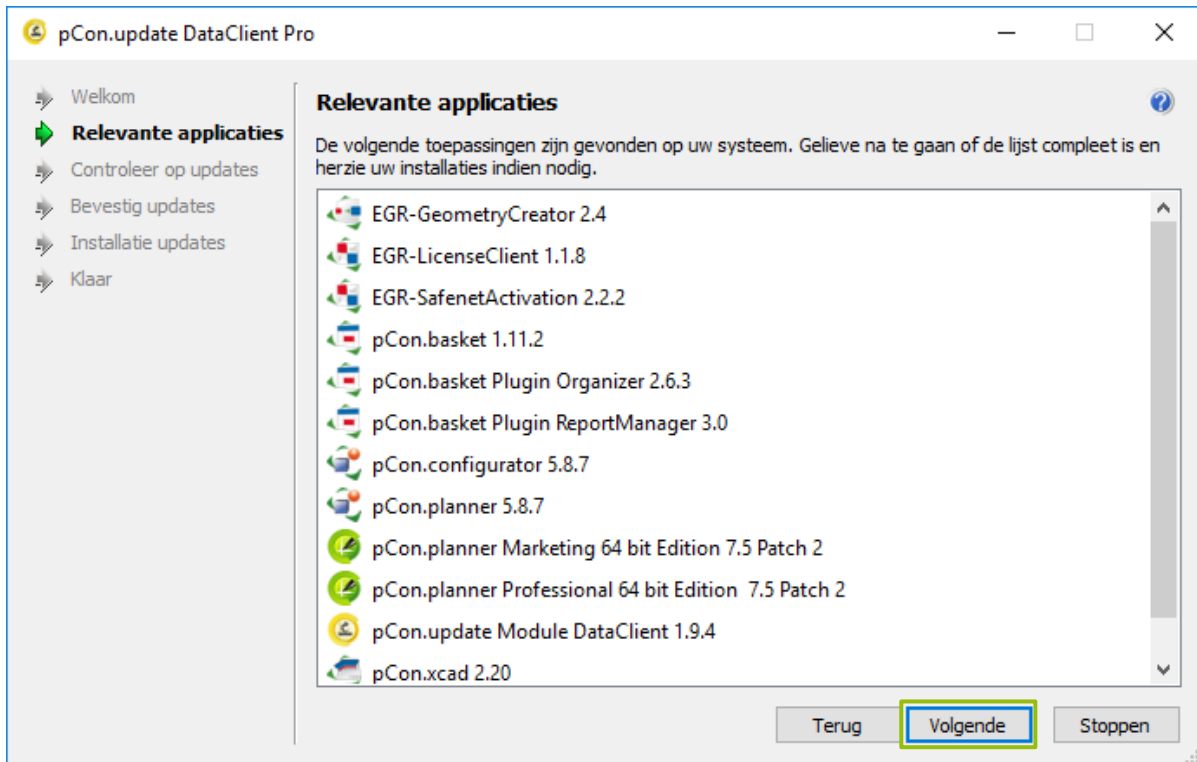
pCon.update DataClient Pro

Welkom
Relevante applicaties
Controleer op updates
Bevestig updates
Installatie updates
Klaar

Relevante applicaties

De volgende toepassingen zijn gevonden op uw systeem. Gelieve na te gaan of de lijst compleet is en herzie uw installaties indien nodig.

EGR-GeometryCreator 2.4
EGR-LicenseClient 1.1.8
EGR-SafenetActivation 2.2.2
pCon.basket 1.11.2
pCon.basket Plugin Organizer 2.6.3
pCon.basket Plugin ReportManager 3.0
pCon.configurator 5.8.7
pCon.planner 5.8.7
pCon.planner Marketing 64 bit Edition 7.5 Patch 2
pCon.planner Professional 64 bit Edition 7.5 Patch 2
pCon.update Module DataClient 1.9.4
pCon.xcad 2.20

Terug
Volgende
Stoppen